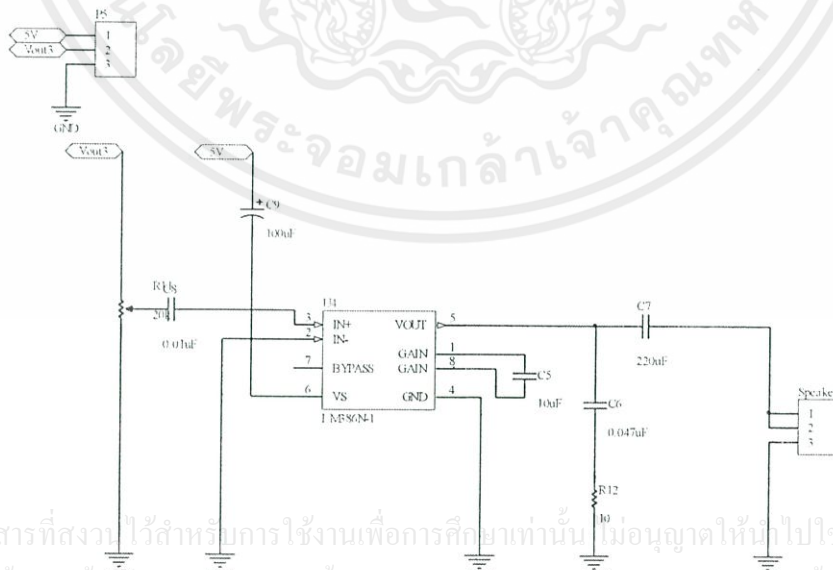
J5
5V
Vout3
1
2
3
GND

โลยีพระจอมเกล้าเจ้าคุณทห

Vout3
5V
C9
100uF
R1
C8
20k
0.01uF
U4
3
IN+
2
IN-
7
BYPASS
6
VS
VOUT
5
GAIN
1
GAIN
8
GND
4
LM386N-1
C5
10uF
C7
220uF
C6
0.047uF
R12
10
Speaker
1
2
3

สารที่สงวนไว้สำหรับการใช้งานเพื่อการศึกษาเท่านั้น ไม่อนุญาตให้นำไปใช